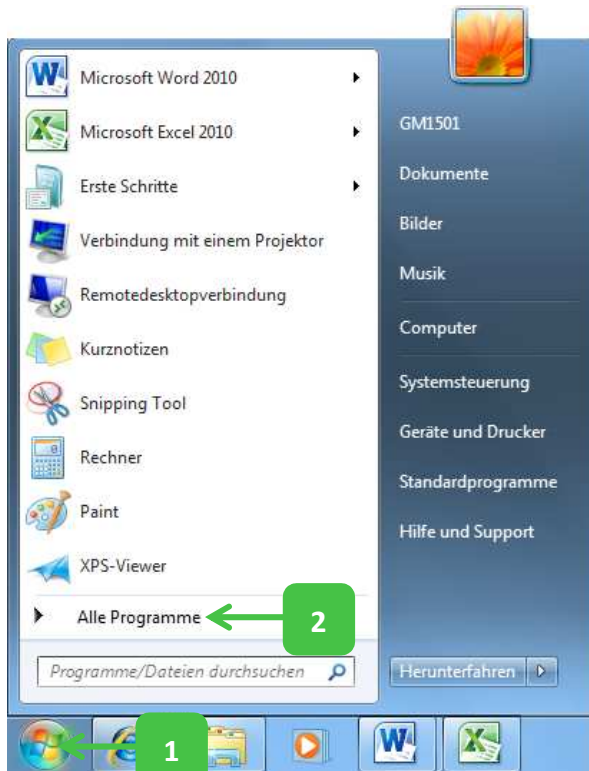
Microsoft Word 2010
Microsoft Excel 2010
Erste Schritte
Verbindung mit einem Projektor
Remotedesktopverbindung
Kurznotizen
Snipping Tool
Rechner
Paint
XPS-Viewer
Alle Programme
2
Programme/Dateien durchsuchen

GM1501
Dokumente
Bilder
Musik
Computer
Systemsteuerung
Geräte und Drucker
Standardprogramme
Hilfe und Support
Herunterfahren

1